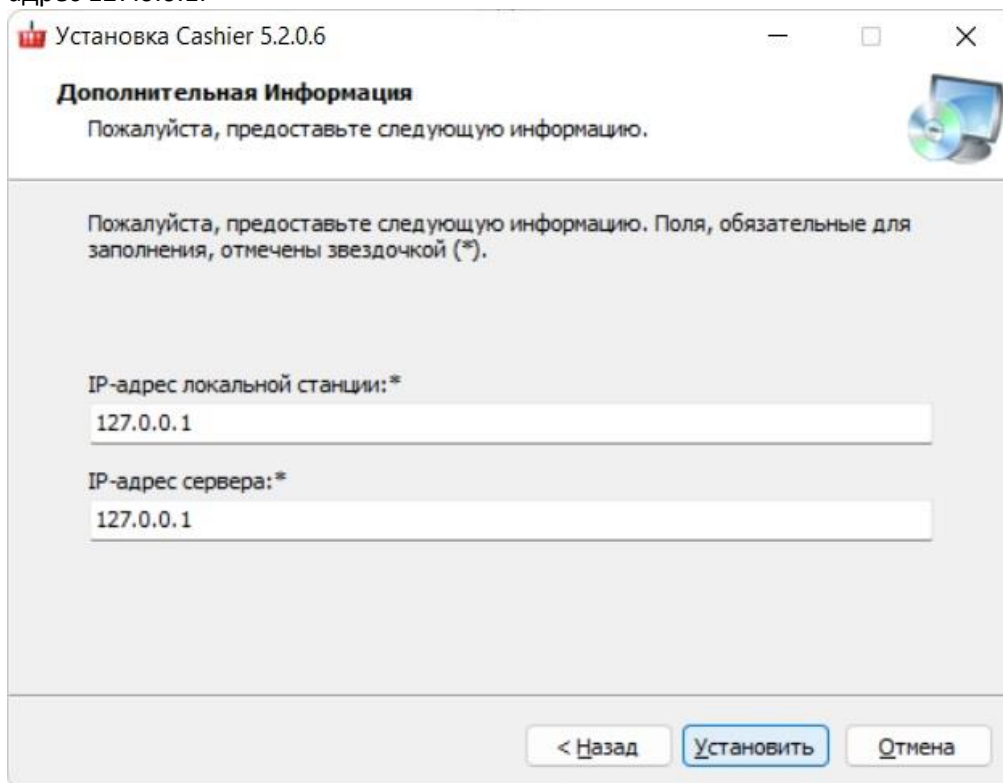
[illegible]

Установка Cashier 5.2.0.6

Дополнительная Информация

Пожалуйста, предоставьте следующую информацию.

Пожалуйста, предоставьте следующую информацию. Поля, обязательные для заполнения, отмечены звездочкой (*).

IP-адрес локальной станции:*

127.0.0.1

IP-адрес сервера:*

127.0.0.1

< Назад Установить Отмена